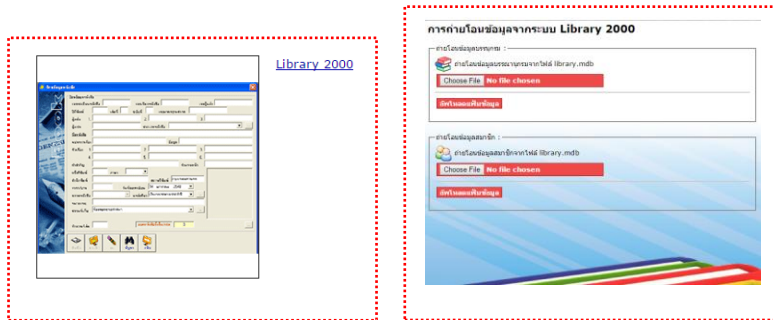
Library 2000

การถ่ายโอนข้อมูลจากระบบ Library 2000

ถ่ายโอนข้อมูลบรรณานุกรม :

ถ่ายโอนข้อมูลบรรณานุกรมจากไฟล์ library.mdb

Choose File No file chosen

อัพโหลดและดึงข้อมูล

ถ่ายโอนข้อมูลสมาชิก :

ถ่ายโอนข้อมูลสมาชิกจากไฟล์ library.mdb

Choose File No file chosen

อัพโหลดและดึงข้อมูล